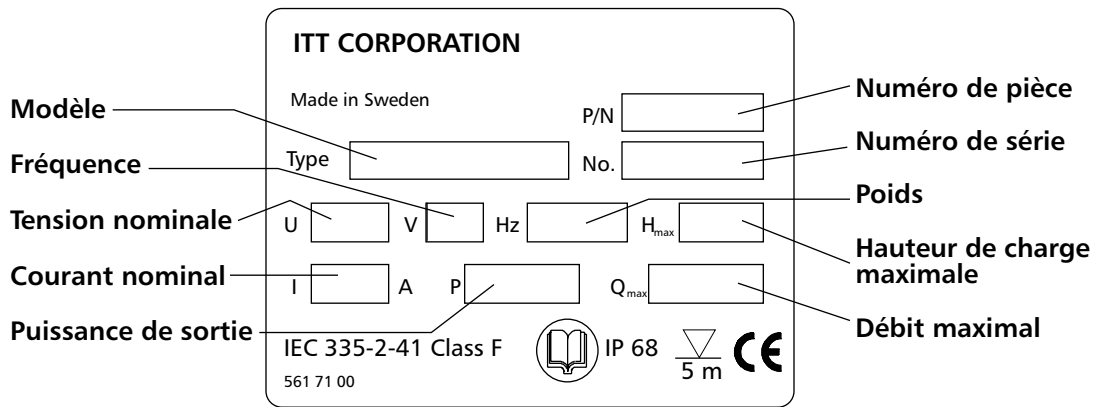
ITT CORPORATION

Made in Sweden

P/N

Type

No.

U

V

Hz

$H_{max}$

I

A

P

$Q_{max}$

IEC 335-2-41 Class F

IP 68

5 m

CE

561 71 00

Modèle

Fréquence

Tension nominale

Courant nominal

Puissance de sortie

Numéro de pièce

Numéro de série

Poids

Hauteur de charge maximale

Débit maximal